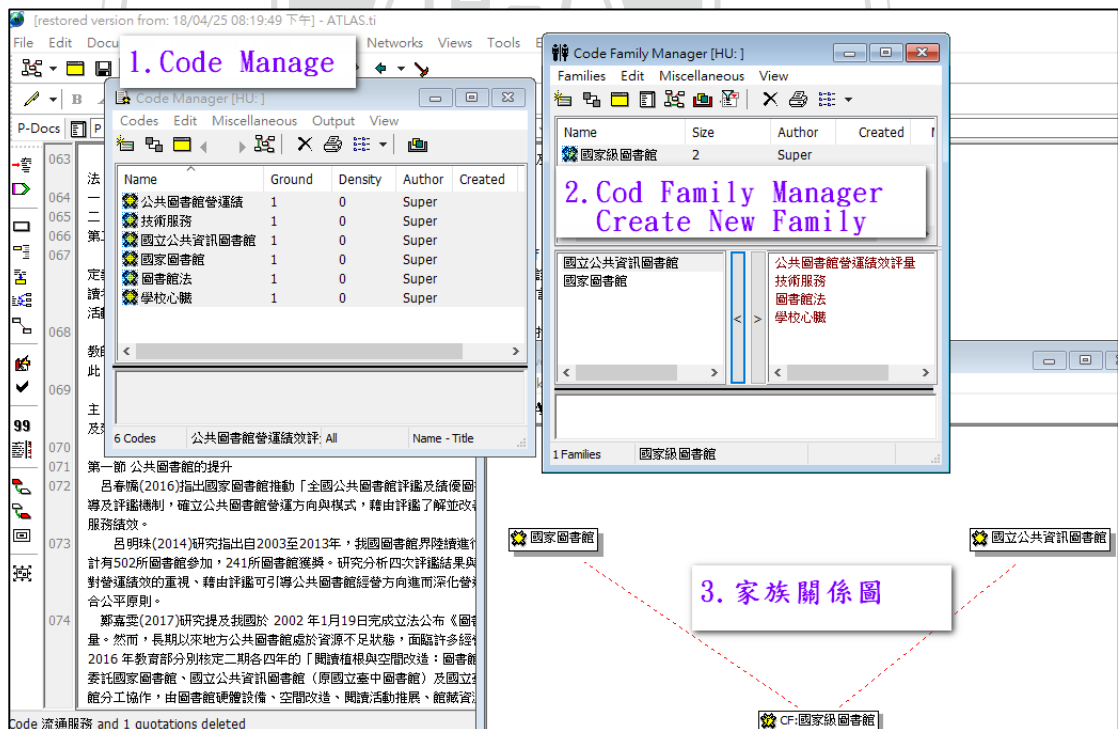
[restored version from: 18/04/25 08:19:49 下午] - ATLAS.ti

File Edit Docu Networks Views Tools

1.Code Manage

P-Docs

Code Manager [HU: ]

Codes Edit Miscellaneous Output View

| Name | Ground | Density | Author | Created |
|---|---|---|---|---|
| 公共圖書館營運績 | 1 | 0 | Super | |
| 技術服務 | 1 | 0 | Super | |
| 國立公共資訊圖書館 | 1 | 0 | Super | |
| 國家圖書館 | 1 | 0 | Super | |
| 圖書館法 | 1 | 0 | Super | |
| 學校心臟 | 1 | 0 | Super | |

6 Codes 公共圖書館營運績效評: All Name - Title

Code Family Manager [HU: ]

Families Edit Miscellaneous View

| Name | Size | Author | Created |
|---|---|---|---|
| 國家級圖書館 | 2 | Super | |

2.Cod Family Manager
Create New Family

國立公共資訊圖書館
國家圖書館

公共圖書館營運績效評量
技術服務
圖書館法
學校心臟

1 Families 國家級圖書館

063
064
065
066
067
068
069
070
071
072
073
074

法
一
二
第
定
讀
活
教
此
主
及

第一節 公共圖書館的提升

呂春嬌(2016)指出國家圖書館推動「全國公共圖書館評鑑及績優圖導及評鑑機制，確立公共圖書館營運方向與模式，藉由評鑑了解並改服務績效。

呂明珠(2014)研究指出自2003至2013年，我國圖書館界陸續進計有502所圖書館參加，241所圖書館獲獎。研究分析四次評鑑結果與對營運績效的重視，藉由評鑑可引導公共圖書館經營方向進而深化營合公平原則。

鄭嘉雯(2017)研究提及我國於 2002 年1月19日完成立法公布《圖量。然而，長期以來地方公共圖書館處於資源不足狀態，面臨許多經2016 年教育部分別核定二期各四年的「閱讀植根與空間改造：圖書館委託國家圖書館、國立公共資訊圖書館（原國立臺中圖書館）及國立館分工協作，由圖書館硬體設備、空間改造、閱讀活動推展、館藏資

Code 流通服務 and 1 quotations deleted

國家圖書館
國立公共資訊圖書館
3.家族關係圖
CF:國家級圖書館